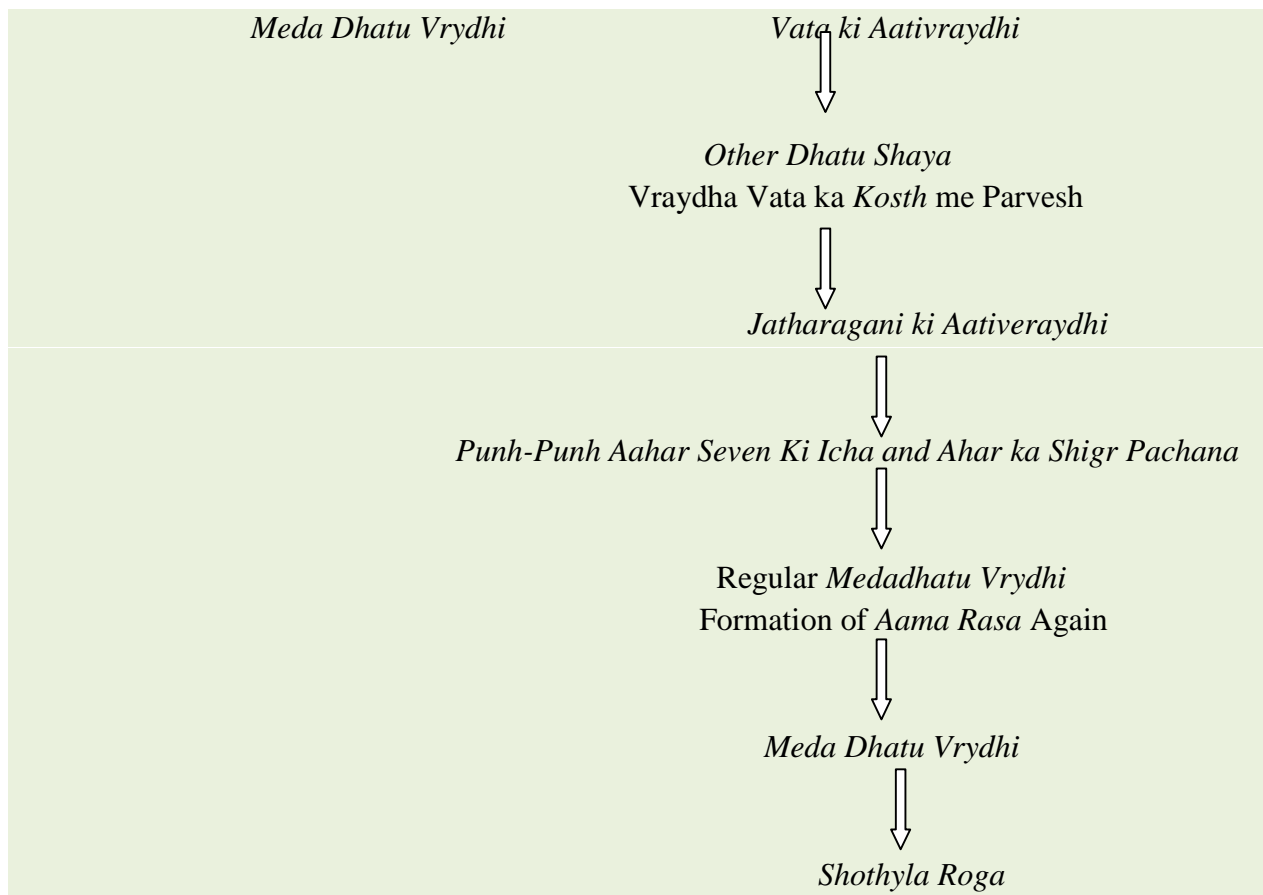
Meda Dhatu Vrydhi

Vata ki Aativraydhi

Other Dhatu Shaya

Vraydha Vata ka Kosth me Parvesh

Jatharagani ki Aativeraydhi

Punh-Punh Aahar Seven Ki Icha and Ahar ka Shigr Pachana

Regular Medadhatu Vrydhi

Formation of Aama Rasa Again

Meda Dhatu Vrydhi

Shothyla Roga